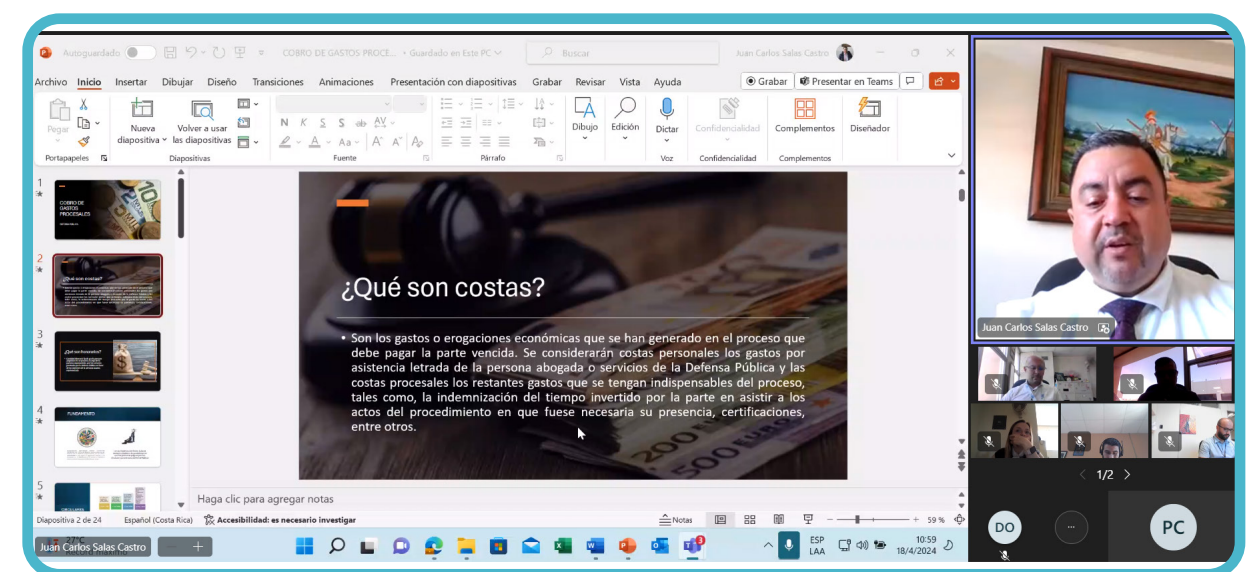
Autoguardado COBRO DE GASTOS PROCE... • Guardado en Este PC Buscar Juan Carlos Salas Castro

Archivo Inicio Insertar Dibujar Diseño Transiciones Animaciones Presentación con diapositivas Grabar Revisar Vista Ayuda Grabar Presentar en Teams

Pegar Portapapeles Nueva diapositiva Volver a usar las diapositivas Diapositivas Fuente Párrafo Dibujo Edición Dictar Voz Confidencialidad Confidencialidad Complementos Complementos Diseñador

1 COBRO DE GASTOS PROCESALES
2 ¿Qué son costas?
3 ¿Qué son honorarios?
4 FUNDAMENTO
5

¿Qué son costas?

• Son los gastos o erogaciones económicas que se han generado en el proceso que debe pagar la parte vencida. Se considerarán costas personales los gastos por asistencia letrada de la persona abogada o servicios de la Defensa Pública y las costas procesales los restantes gastos que se tengan indispensables del proceso, tales como, la indemnización del tiempo invertido por la parte en asistir a los actos del procedimiento en que fuese necesaria su presencia, certificaciones, entre otros.

Haga clic para agregar notas

Diapositiva 2 de 24 Español (Costa Rica) Accesibilidad: es necesario investigar Notas 59 %

Juan Carlos Salas Castro

1/2

DO PC

Juan Carlos Salas Castro

ESP LAA 10:59 18/4/2024